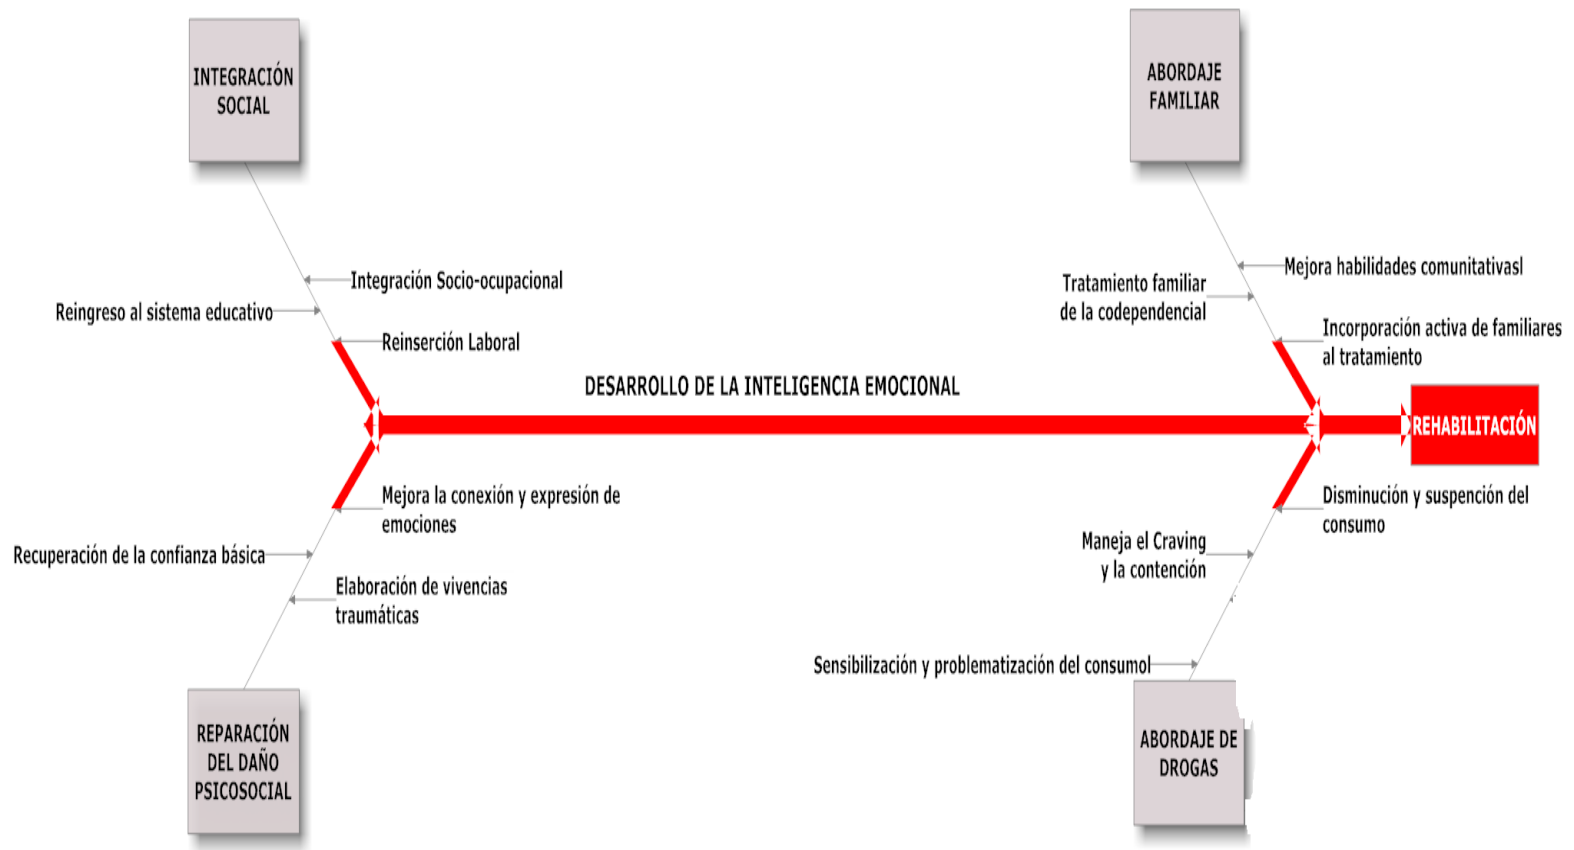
INTEGRACIÓN SOCIAL

ABORDAJE FAMILIAR

Integración Socio-ocupacional

Reingreso al sistema educativo

Reinserción Laboral

Mejora habilidades comunitativasl

Tratamiento familiar de la codependencial

Incorporación activa de familiares al tratamiento

DESARROLLO DE LA INTELIGENCIA EMOCIONAL

REHABILITACIÓN

Mejora la conexión y expresión de emociones

Recuperación de la confianza básica

Elaboración de vivencias traumáticas

Disminución y suspención del consumo

Maneja el Craving y la contención

Sensibilización y problematización del consumol

REPARACIÓN DEL DAÑO PSICOSOCIAL

ABORDAJE DE DROGAS